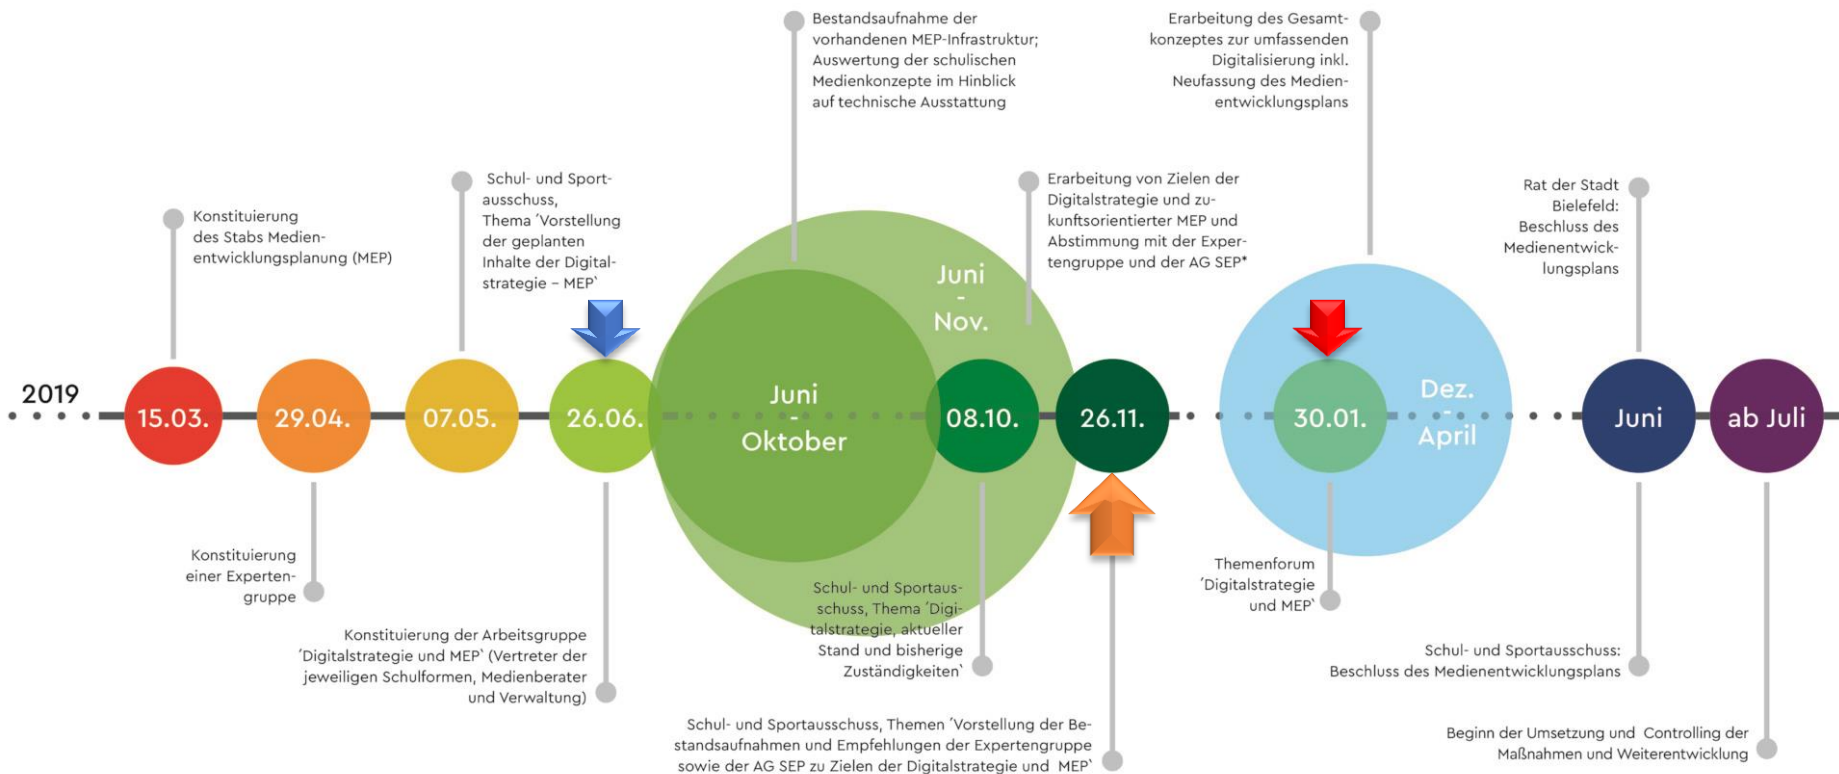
Bestandsaufnahme der vorhandenen MEP-Infrastruktur; Auswertung der schulischen Medienkonzepte im Hinblick auf technische Ausstattung

Erarbeitung des Gesamtkonzeptes zur umfassenden Digitalisierung inkl. Neufassung des Medienentwicklungsplans

Schul- und Sportausschuss, Thema ´Vorstellung der geplanten Inhalte der Digitalstrategie – MEP`

Erarbeitung von Zielen der Digitalstrategie und zukunftsorientierter MEP und Abstimmung mit der Expertengruppe und der AG SEP*

Konstituierung des Stabs Medienentwicklungsplanung (MEP)

Rat der Stadt Bielefeld: Beschluss des Medienentwicklungsplans

Juni - Nov.

2019

15.03.

29.04.

07.05.

26.06.

Juni - Oktober

08.10.

26.11.

30.01.

Dez. - April

Juni

ab Juli

Konstituierung einer Expertengruppe

Themenforum ´Digitalstrategie und MEP`

Schul- und Sportausschuss, Thema ´Digitalstrategie, aktueller Stand und bisherige Zuständigkeiten`

Konstituierung der Arbeitsgruppe ´Digitalstrategie und MEP` (Vertreter der jeweiligen Schulformen, Medienberater und Verwaltung)

Schul- und Sportausschuss: Beschluss des Medienentwicklungsplans

Schul- und Sportausschuss, Themen ´Vorstellung der Bestandsaufnahmen und Empfehlungen der Expertengruppe sowie der AG SEP zu Zielen der Digitalstrategie und MEP`

Beginn der Umsetzung und Controlling der Maßnahmen und Weiterentwicklung